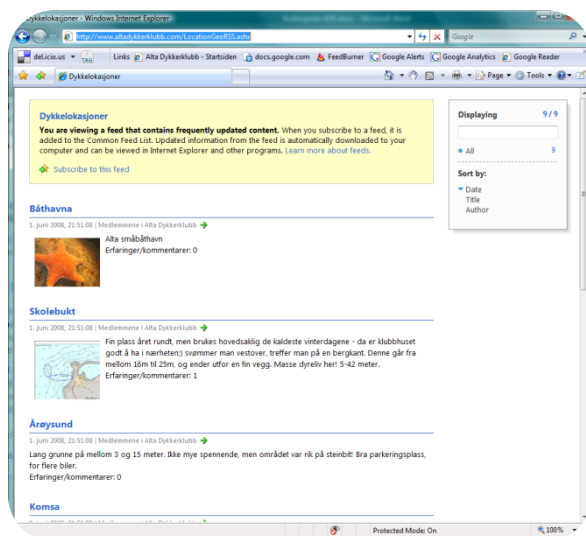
Dykkelokasjoner - Windows Internet Explorer

http://www.altadykkerklubb.com/LocationGeoRSS.ashx

Google

del.icio.us TAG Links Alta Dykkerklubb - Startsiden docs.google.com FeedBurner Google Alerts Google Analytics Google Reader

Dykkelokasjoner

Page Tools

Dykkelokasjoner

**You are viewing a feed that contains frequently updated content.** When you subscribe to a feed, it is added to the Common Feed List. Updated information from the feed is automatically downloaded to your computer and can be viewed in Internet Explorer and other programs. Learn more about feeds.

Subscribe to this feed

Displaying 9 / 9

All 9

Sort by:
Date
Title
Author

Båthavna

1. juni 2008, 21:51:08 | Medlemmene i Alta Dykkerklubb

Alta småbåthavn
Erfaringer/kommentarer: 0

Skolebukt

1. juni 2008, 21:51:08 | Medlemmene i Alta Dykkerklubb

Fin plass året rundt, men brukes hovedsaklig de kaldeste vinterdagene - da er klubbhuset godt å ha i nærheten;) svømmer man vestover, treffer man på en bergkant. Denne går fra mellom 16m til 25m, og ender utfor en fin vegg. Masse dyreliv her! 5-42 meter.
Erfaringer/kommentarer: 1

Årøysund

1. juni 2008, 21:51:08 | Medlemmene i Alta Dykkerklubb

Lang grunne på mellom 3 og 15 meter. Ikke mye spennende, men området var rik på steinbit! Bra parkeringsplass, for flere biler.
Erfaringer/kommentarer: 0

Komsa

Protected Mode: On

100%